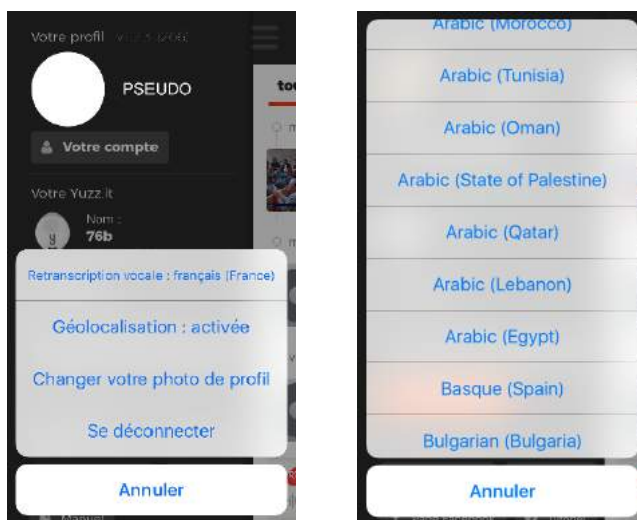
Votre profil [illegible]

PSEUDO

Votre compte

Votre Yuzz.it

Nom :
76b

Retranscription vocale : français (France)

Géolocalisation : activée

Changer votre photo de profil

Se déconnecter

Annuler

Arabic (Morocco)

Arabic (Tunisia)

Arabic (Oman)

Arabic (State of Palestine)

Arabic (Qatar)

Arabic (Lebanon)

Arabic (Egypt)

Basque (Spain)

Bulgarian (Bulgaria)

Annuler